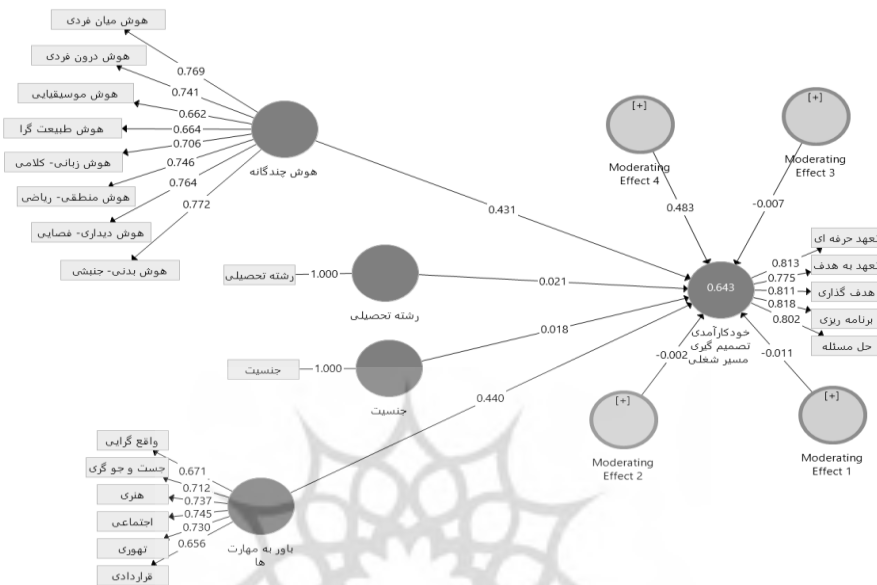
هوش میان فردی
هوش درون فردی
هوش موسیقیایی
هوش طبیعت گرا
هوش زبانی- کلامی
هوش منطقی- ریاضی
هوش دیداری- فضایی
هوش بدنی- جنبشی
0.769
0.741
0.662
0.664
0.706
0.746
0.764
0.772
هوش چندگانه

[+]
Moderating Effect 4
[+]
Moderating Effect 3
0.483
-0.007
0.431

رشته تحصیلی
1.000
رشته تحصیلی
0.021

0.643
تعهد حرفه ای
تعهد به هدف
هدف گذاری
برنامه ریزی
حل مسئله
0.813
0.775
0.811
0.818
0.802
خودکارآمدی تصمیم گیری مسیر شغلی

جنسیت
1.000
جنسیت
0.018
-0.002
-0.011
0.440

[+]
Moderating Effect 2
[+]
Moderating Effect 1

واقع گرایی
جست و جو گری
هنری
اجتماعی
تهوری
قراردادی
0.671
0.712
0.737
0.745
0.730
0.656
باور به مهارت ها